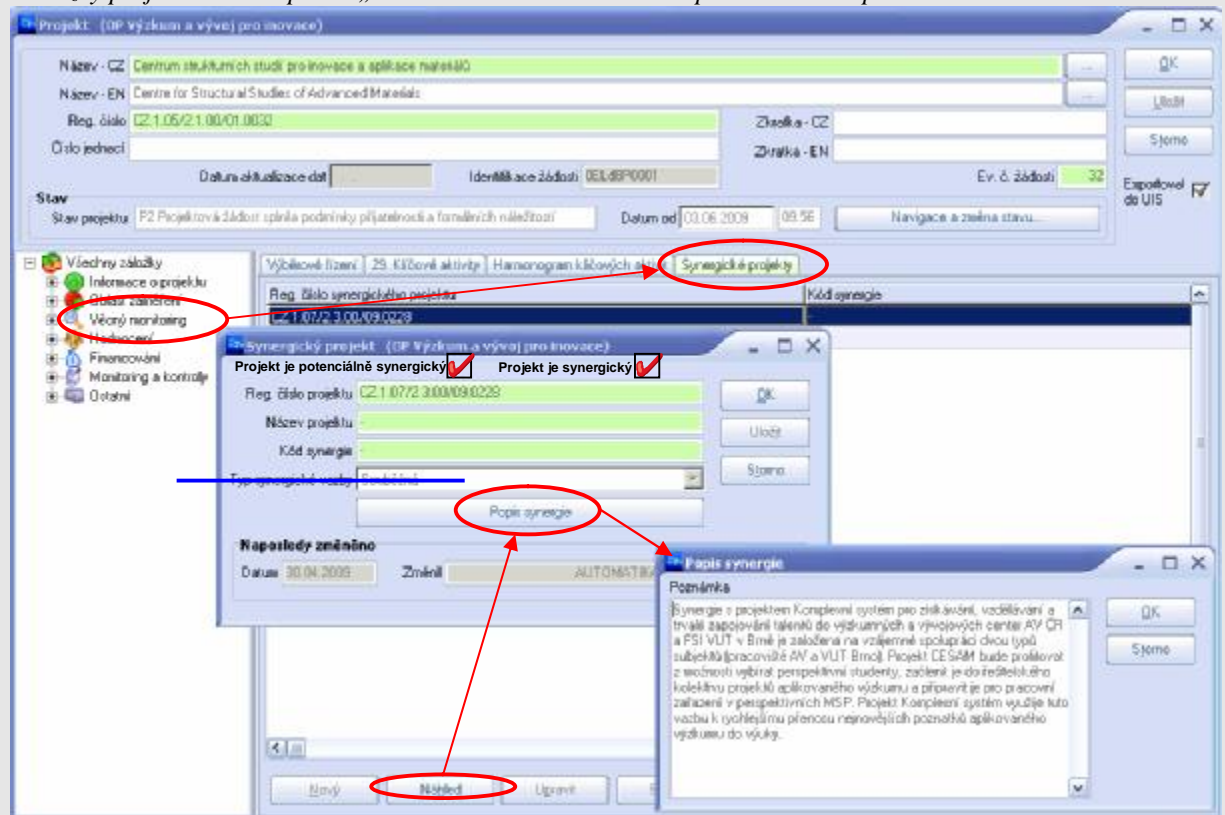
Projekt (OP Výzkum a vývoj pro inovace)

Název - CZ Centrum strukturních studií pro inovace a aplikace materiálů
Název - EN Centre for Structural Studies of Advanced Materials
Reg. číslo CZ.1.05/2.1.00/01.0032
Číslo jednací
Zkratka - CZ
Zkratka - EN
Datum aktualizace dat
Identifikace žádosti 0EUdBP0001
Ev. č. žádosti 32
Stav
Stav projektu P2 Projektová žádost splnila podmínky přijatelnosti a formálních náležitostí
Datum od 03.06.2009 09:56
Navigace a změna stavu...
OK
Uložit
Storno
Exportovat do UIS

Všechny záložky
Informace o projektu
Subjekty zapojené
Věcný monitoring
Hodnocení
Financování
Monitoring a kontroly
Ostatní

Výběrové řízení | 29. Klíčové aktivity | Harmonogram klíčových aktivit | Synergické projekty
Reg. číslo synergického projektu | Kód synergie
CZ.1.07/2.3.00/09.0228

Synergický projekt (OP Výzkum a vývoj pro inovace)
Projekt je potenciálně synergický
Projekt je synergický
Reg. číslo projektu CZ.1.07/2.3.00/09.0228
Název projektu
Kód synergie
Typ synergické vazby
Popis synergie
OK
Uložit
Storno
Naposledy změněno
Datum 30.04.2009
Změnil AUTOMATIKA

Popis synergie
Poznámka
Synergie s projektem Komplexní systém pro získávání, vzdělávání a trvalé zapojování talentů do výzkumných a vývojových center AV ČR a FSI VUT v Brně je založena na vzájemné spolupráci dvou typů subjektů(pracoviště AV a VUT Brno). Projekt CESAM bude profitovat z možnosti vybírat perspektivní studenty, začlenit je do řešitelského kolektivu projektů aplikovaného výzkumu a připravit je pro pracovní zařazení v perspektivních MSP. Projekt Komplexní systém využije tuto vazbu k rychlejšímu přenosu nejnovějších poznatků aplikovaného výzkumu do výuky.
OK
Storno

Nový
Náhled
Upravit